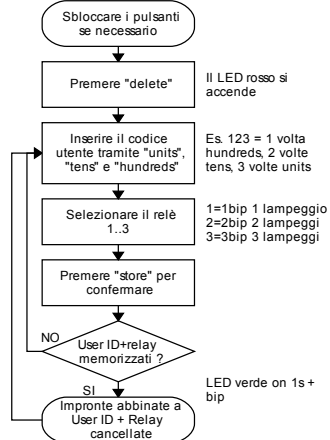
Sbloccare i pulsanti se necessario

Premere "delete"

Il LED rosso si accende

Inserire il codice utente tramite "units", "tens" e "hundreds"

Es. 123 = 1 volta hundreds, 2 volte tens, 3 volte units

Selezionare il relè 1..3

1=1bip 1 lampeggio
2=2bip 2 lampeggi
3=3bip 3 lampeggi

Premere "store" per confermare

NO

User ID+relay memorizzati ?

SI

LED verde on 1s + bip

Impronte abbinate a User ID + Relay cancellate